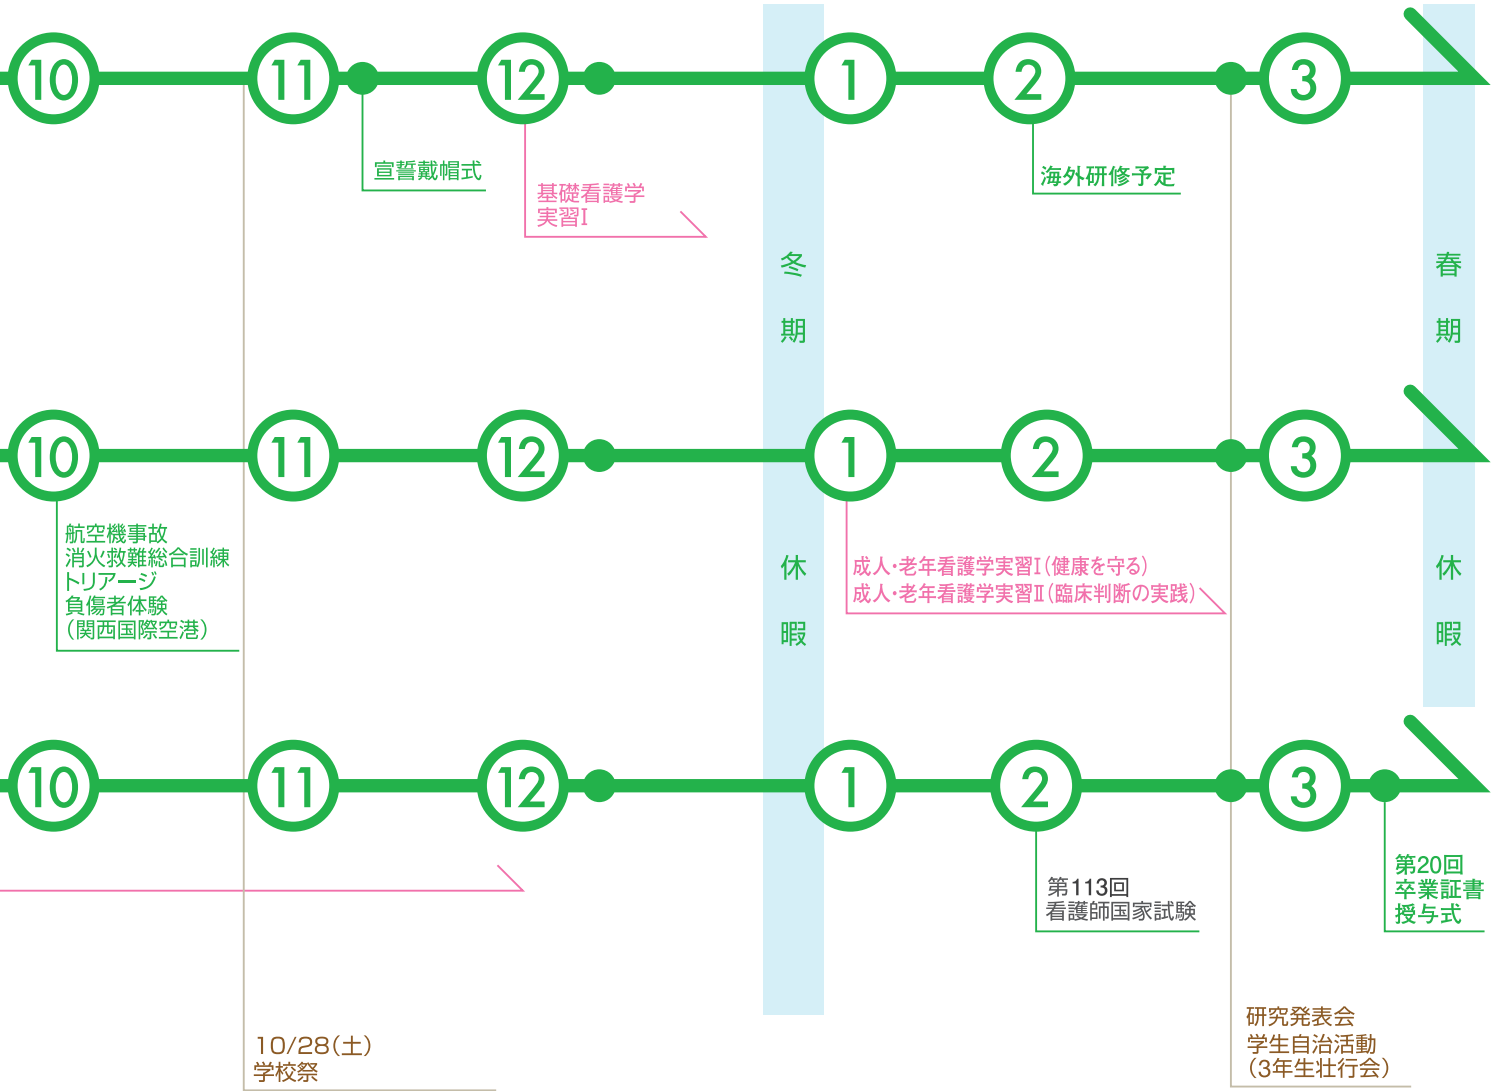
10
11
12
1
2
3

宣誓戴帽式

基礎看護学
実習Ⅰ

海外研修予定

冬
期

春
期

10
11
12
1
2
3

航空機事故
消火救難総合訓練
トリアージ
負傷者体験
（関西国際空港）

休
暇

成人・老年看護学実習Ⅰ（健康を守る）
成人・老年看護学実習Ⅱ（臨床判断の実践）

休
暇

10
11
12
1
2
3

第113回
看護師国家試験

第20回
卒業証書
授与式

研究発表会
学生自治活動
（3年生壮行会）

10/28（土）
学校祭